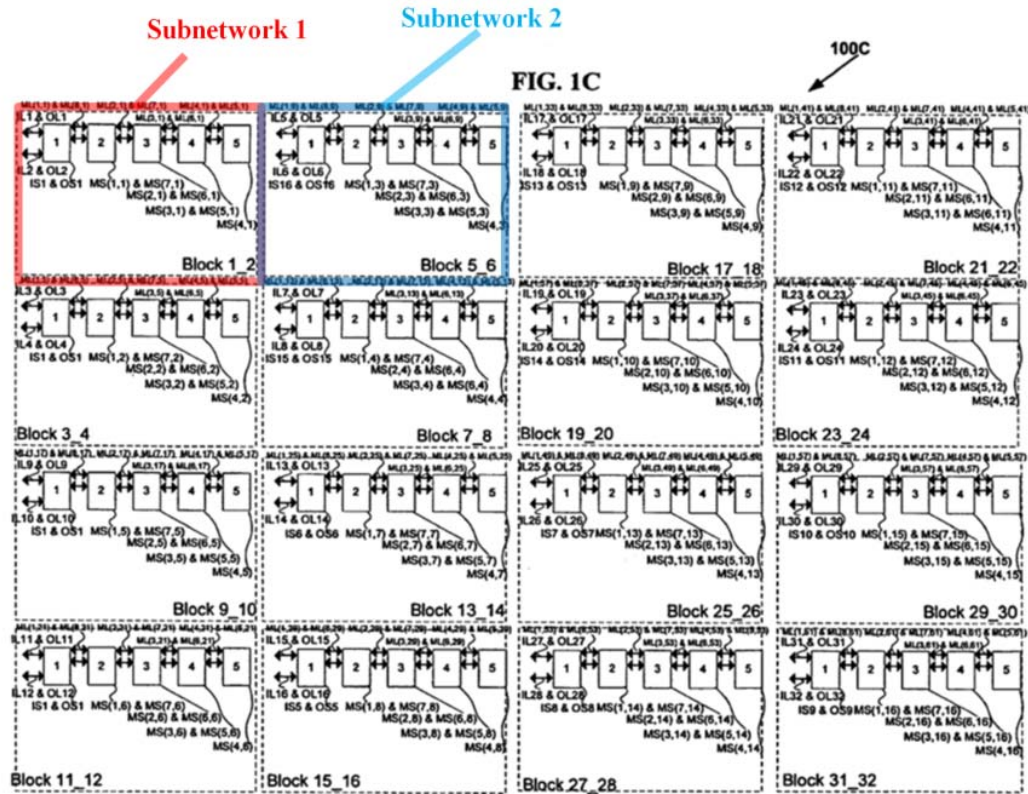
Subnetwork 1

Subnetwork 2

100C

FIG. 1C

ML(1,1) & ML(8,1) ML(2,1) & ML(7,1) ML(4,1) & ML(5,1)
IL1 & OL1
ML(3,1) & ML(6,1)
1 2 3 4 5
IL2 & OL2
IS1 & OS1 MS(1,1) & MS(7,1)
MS(2,1) & MS(6,1)
MS(3,1) & MS(5,1)
MS(4,1)
Block 1_2

ML(1,5) & ML(8,5) ML(2,5) & ML(7,5) ML(4,5) & ML(5,5)
IL5 & OL5
ML(3,5) & ML(6,5)
1 2 3 4 5
IL6 & OL6
IS16 & OS16 MS(1,3) & MS(7,3)
MS(2,3) & MS(6,3)
MS(3,3) & MS(5,3)
MS(4,3)
Block 5_6

ML(1,33) & ML(8,33) ML(2,33) & ML(7,33) ML(4,33) & ML(5,33)
IL17 & OL17
ML(3,33) & ML(6,33)
1 2 3 4 5
IL18 & OL18
IS13 & OS13 MS(1,9) & MS(7,9)
MS(2,9) & MS(6,9)
MS(3,9) & MS(5,9)
MS(4,9)
Block 17_18

ML(1,41) & ML(8,41) ML(2,41) & ML(7,41) ML(4,41) & ML(5,41)
IL21 & OL21
ML(3,41) & ML(6,41)
1 2 3 4 5
IL22 & OL22
IS12 & OS12 MS(1,11) & MS(7,11)
MS(2,11) & MS(6,11)
MS(3,11) & MS(6,11)
MS(4,11)
Block 21_22

IL3 & OL3
ML(3,5) & ML(6,5)
1 2 3 4 5
IL4 & OL4
IS1 & OS1 MS(1,2) & MS(7,2)
MS(2,2) & MS(6,2)
MS(3,2) & MS(5,2)
MS(4,2)
Block 3_4

IL7 & OL7
ML(3,13) & ML(6,13)
1 2 3 4 5
IL8 & OL8
IS15 & OS15 MS(1,4) & MS(7,4)
MS(2,4) & MS(6,4)
MS(3,4) & MS(6,4)
MS(4,4)
Block 7_8

IL19 & OL19
ML(3,37) & ML(6,37)
1 2 3 4 5
IL20 & OL20
IS14 & OS14 MS(1,10) & MS(7,10)
MS(2,10) & MS(6,10)
MS(3,10) & MS(5,10)
MS(4,10)
Block 19_20

IL23 & OL23
ML(3,45) & ML(6,45)
1 2 3 4 5
IL24 & OL24
IS11 & OS11 MS(1,12) & MS(7,12)
MS(2,12) & MS(6,12)
MS(3,12) & MS(5,12)
MS(4,12)
Block 23_24

IL9 & OL9
ML(3,17) & ML(6,17)
1 2 3 4 5
IL10 & OL10
IS1 & OS1 MS(1,5) & MS(7,5)
MS(2,5) & MS(6,5)
MS(3,5) & MS(5,5)
MS(4,5)
Block 9_10

IL13 & OL13
ML(3,25) & ML(6,25)
1 2 3 4 5
IL14 & OL14
IS6 & OS6 MS(1,7) & MS(7,7)
MS(2,7) & MS(6,7)
MS(3,7) & MS(5,7)
MS(4,7)
Block 13_14

IL25 & OL25
ML(3,49) & ML(6,49)
1 2 3 4 5
IL26 & OL26
IS7 & OS7 MS(1,13) & MS(7,13)
MS(2,13) & MS(6,13)
MS(3,13) & MS(5,13)
MS(4,13)
Block 25_26

IL29 & OL29
ML(3,57) & ML(6,57)
1 2 3 4 5
IL30 & OL30
IS10 & OS10 MS(1,15) & MS(7,15)
MS(2,15) & MS(6,15)
MS(3,15) & MS(5,15)
MS(4,15)
Block 29_30

IL11 & OL11
ML(3,21) & ML(6,21)
1 2 3 4 5
IL12 & OL12
IS1 & OS1 MS(1,6) & MS(7,6)
MS(2,6) & MS(6,6)
MS(3,6) & MS(5,6)
MS(4,6)
Block 11_12

IL15 & OL15
ML(3,29) & ML(6,29)
1 2 3 4 5
IL16 & OL16
IS5 & OS5 MS(1,8) & MS(7,8)
MS(2,8) & MS(6,8)
MS(3,8) & MS(5,8)
MS(4,8)
Block 15_16

IL27 & OL27
ML(3,53) & ML(6,53)
1 2 3 4 5
IL28 & OL28
IS8 & OS8 MS(1,14) & MS(7,14)
MS(2,14) & MS(6,14)
MS(3,14) & MS(5,14)
MS(4,14)
Block 27_28

IL31 & OL31
ML(3,61) & ML(6,61)
1 2 3 4 5
IL32 & OL32
IS9 & OS9 MS(1,16) & MS(7,16)
MS(2,16) & MS(6,16)
MS(3,16) & MS(5,16)
MS(4,16)
Block 31_32